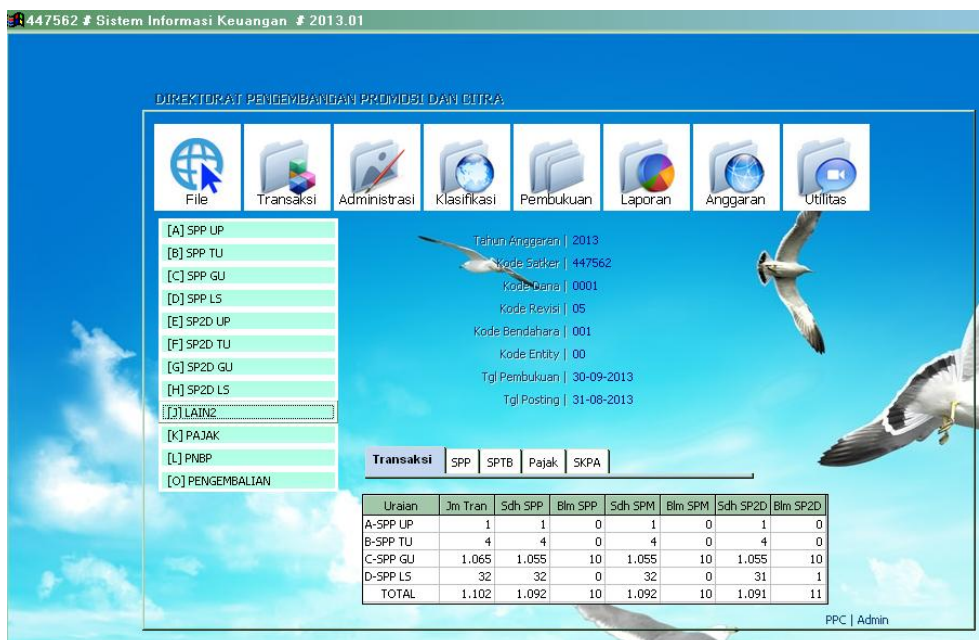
447562 # Sistem Informasi Keuangan # 2013.01

DIREKTORAT PENGEMBANGAN PROMOSI DAN CITRA

File Transaksi Administrasi Klasifikasi Pembukuan Laporan Anggaran Utilitas

[A] SPP UP
[B] SPP TU
[C] SPP GU
[D] SPP LS
[E] SP2D UP
[F] SP2D TU
[G] SP2D GU
[H] SP2D LS
[J] LAIN2
[K] PAJAK
[L] PNBP
[O] PENGEMBALIAN

Tahun Anggaran | 2013
Kode Satker | 447562
Kode Dana | 0001
Kode Revisi | 05
Kode Bendahara | 001
Kode Entity | 00
Tgl Pembukuan | 30-09-2013
Tgl Posting | 31-08-2013

Transaksi SPP SPTB Pajak SKPA

| Uraian | Jm Tran | Sdh SPP | Blm SPP | Sdh SPM | Blm SPM | Sdh SP2D | Blm SP2D |
|---|---|---|---|---|---|---|---|
| A-SPP UP | 1 | 1 | 0 | 1 | 0 | 1 | 0 |
| B-SPP TU | 4 | 4 | 0 | 4 | 0 | 4 | 0 |
| C-SPP GU | 1.065 | 1.055 | 10 | 1.055 | 10 | 1.055 | 10 |
| D-SPP LS | 32 | 32 | 0 | 32 | 0 | 31 | 1 |
| TOTAL | 1.102 | 1.092 | 10 | 1.092 | 10 | 1.091 | 11 |

PPC | Admin